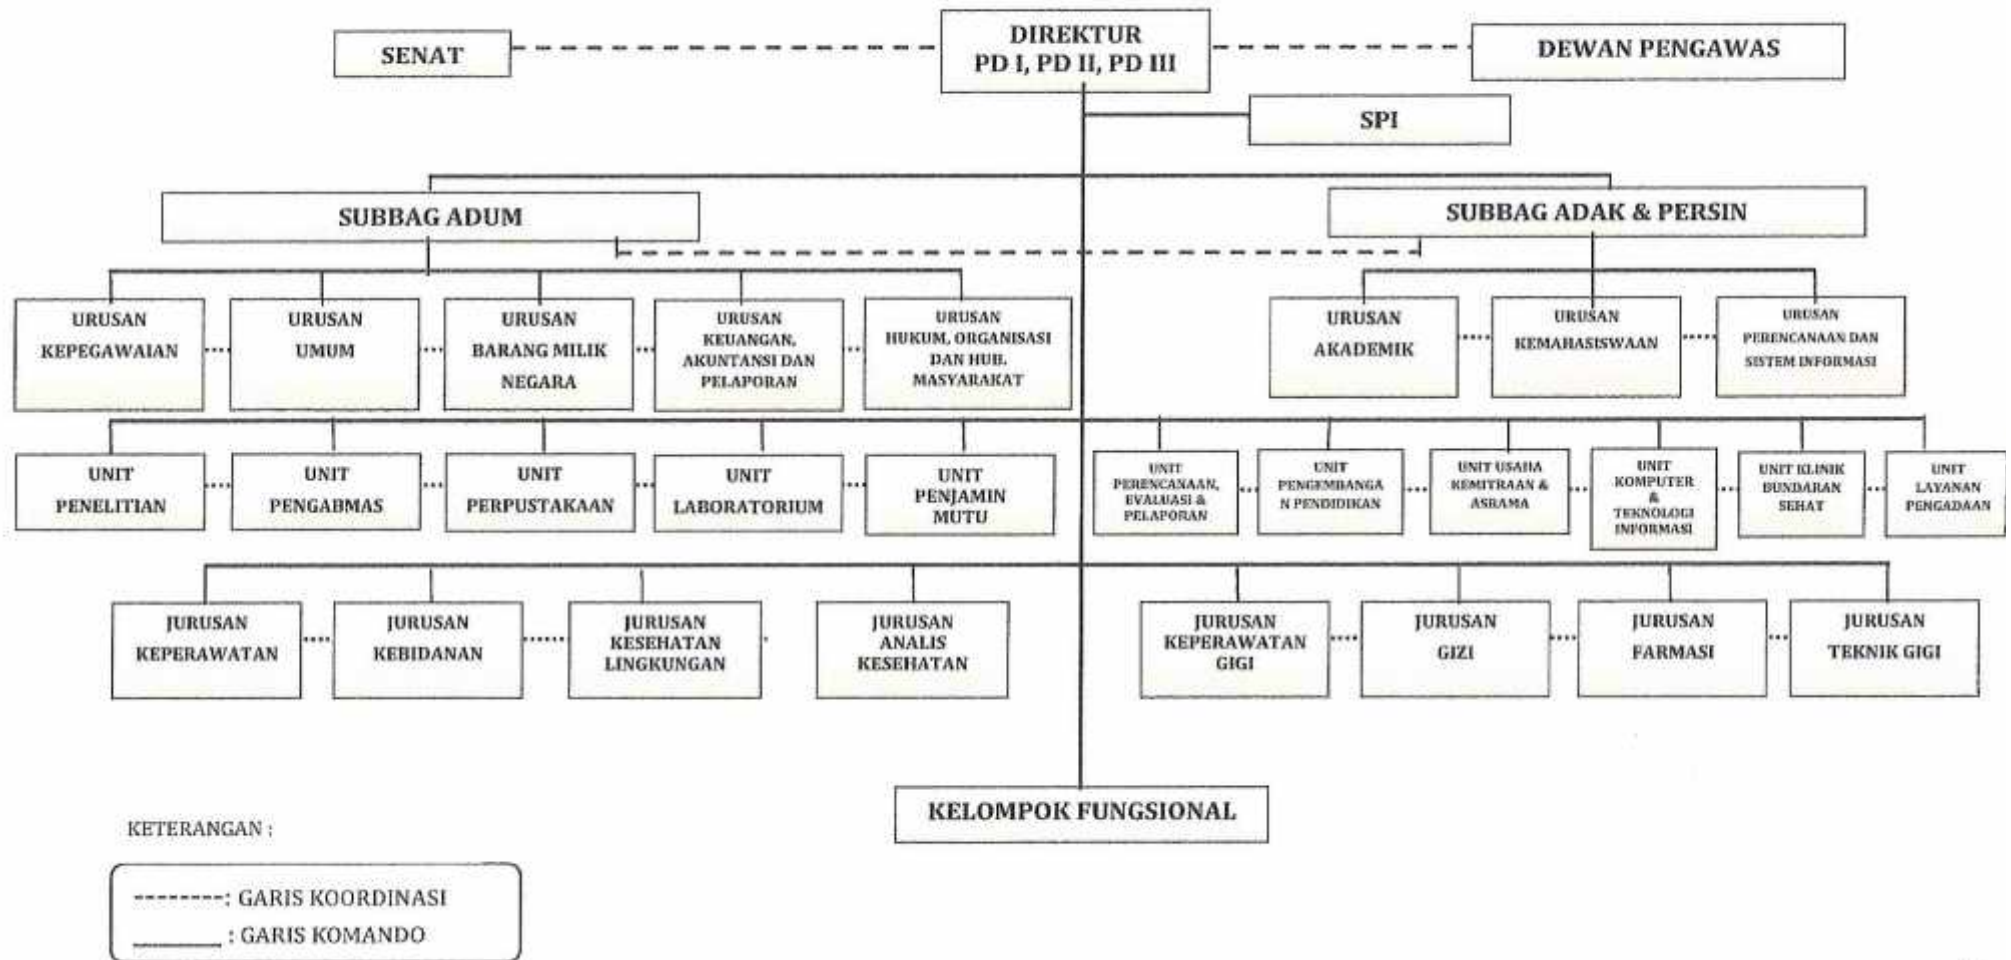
SENAT

DIREKTUR
PD I, PD II, PD III

DEWAN PENGAWAS

SPI

SUBBAG ADUM

SUBBAG ADAK & PERSIN

URUSAN KEPEGAWAIAN

URUSAN UMUM

URUSAN BARANG MILIK NEGARA

URUSAN KEUANGAN, AKUNTANSI DAN PELAPORAN

URUSAN HUKUM, ORGANISASI DAN HUB. MASYARAKAT

URUSAN AKADEMIK

URUSAN KEMAHASISWAAN

URUSAN PERENCANAAN DAN SISTEM INFORMASI

UNIT PENELITIAN

UNIT PENGABMAS

UNIT PERPUSTAKAAN

UNIT LABORATORIUM

UNIT PENJAMIN MUTU

UNIT PERENCANAAN, EVALUASI & PELAPORAN

UNIT PENGEMBANGAN PENDIDIKAN

UNIT USAHA KEMITRAAN & ASRAMA

UNIT KOMPUTER & TEKNOLOGI INFORMASI

UNIT KLINIK BUNDARAN SEHAT

UNIT LAYANAN PENGADAAN

JURUSAN KEPERAWATAN

JURUSAN KEBIDANAN

JURUSAN KESEHATAN LINGKUNGAN

JURUSAN ANALIS KESEHATAN

JURUSAN KEPERAWATAN GIGI

JURUSAN GIZI

JURUSAN FARMASI

JURUSAN TEKNIK GIGI

KELOMPOK FUNGSIONAL

KETERANGAN :

--------: GARIS KOORDINASI
________ : GARIS KOMANDO